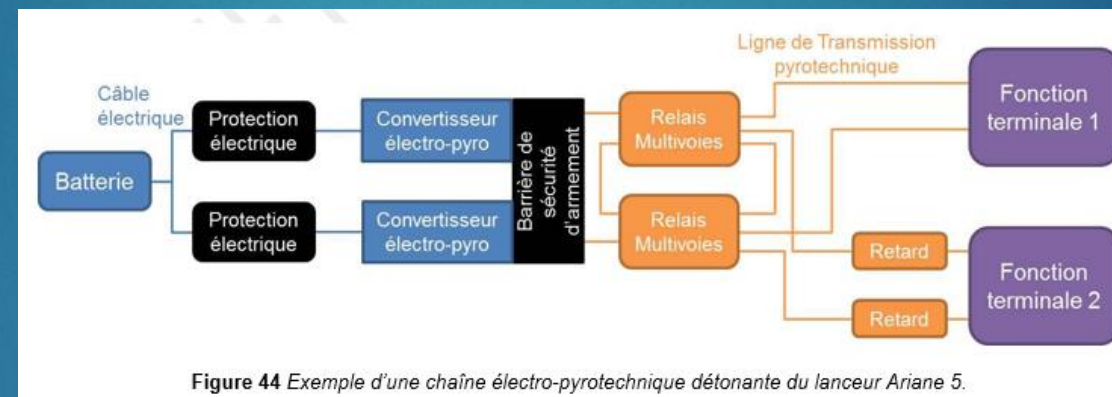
Ligne de Transmission pyrotechnique

Câble électrique

Batterie

Protection électrique

Protection électrique

Convertisseur électro-pyro

Convertisseur électro-pyro

Barrière de sécurité d'armement

Relais Multivoies

Relais Multivoies

Retard

Retard

Fonction terminale 1

Fonction terminale 2

**Figure 44** *Exemple d'une chaîne électro-pyrotechnique détonante du lanceur Ariane 5.*